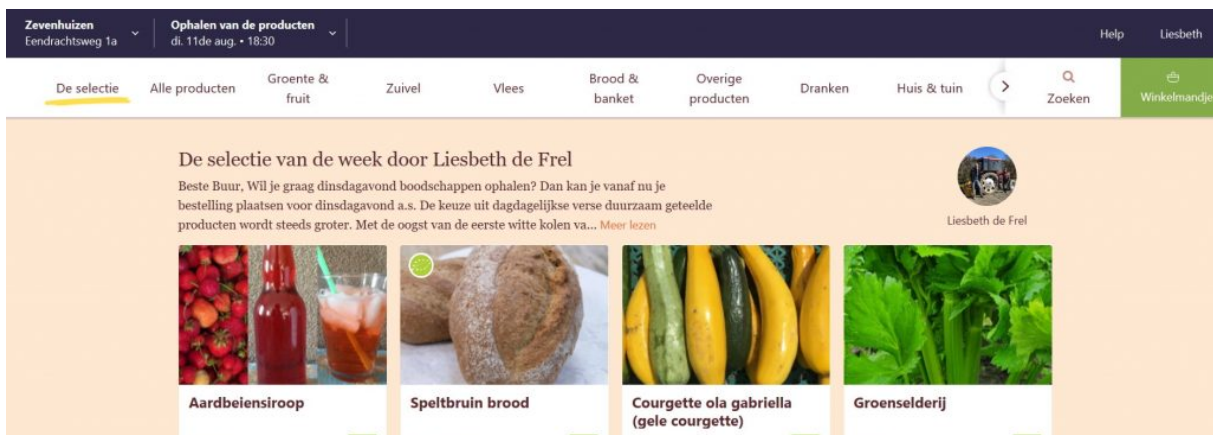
Zevenhuizen
Eendrachtsweg 1a

Ophalen van de producten
di. 11de aug. • 18:30

Help Liesbeth

De selectie | Alle producten | Groente & fruit | Zuivel | Vlees | Brood & banket | Overige producten | Dranken | Huis & tuin | Zoeken | Winkelmandje

De selectie van de week door Liesbeth de Frel

Beste Buur, Wil je graag dinsdagavond boodschappen ophalen? Dan kan je vanaf nu je bestelling plaatsen voor dinsdagavond a.s. De keuze uit dagdagelijkse verse duurzaam geteelde producten wordt steeds groter. Met de oogst van de eerste witte kolen va... Meer lezen

Liesbeth de Frel

Aardbeiensiroop

Speltbruin brood

Courgette ola gabriella (gele courgette)

Groenselderij